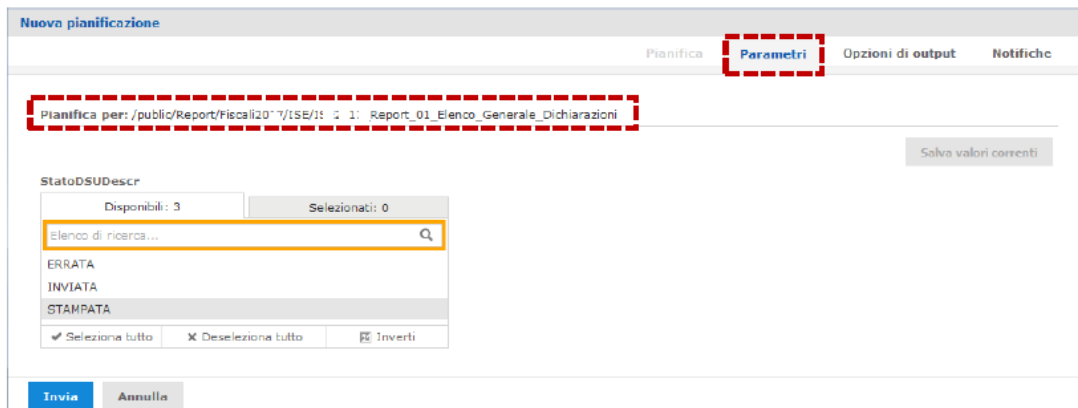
Nuova pianificazione

Pianifica | Parametri | Opzioni di output | Notifiche

Pianifica per: /public/Report/Fiscali2017/ISE/IS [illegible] Report_01_Elenco_Generale_Dichiarazioni

Salva valori correnti

StatoDSUDescr

Disponibili: 3 | Selezionati: 0

Elenco di ricerca...

ERRATA
INVIATA
STAMPATA

✔ Seleziona tutto ✖ Deseleziona tutto Inverti

Invia Annulla